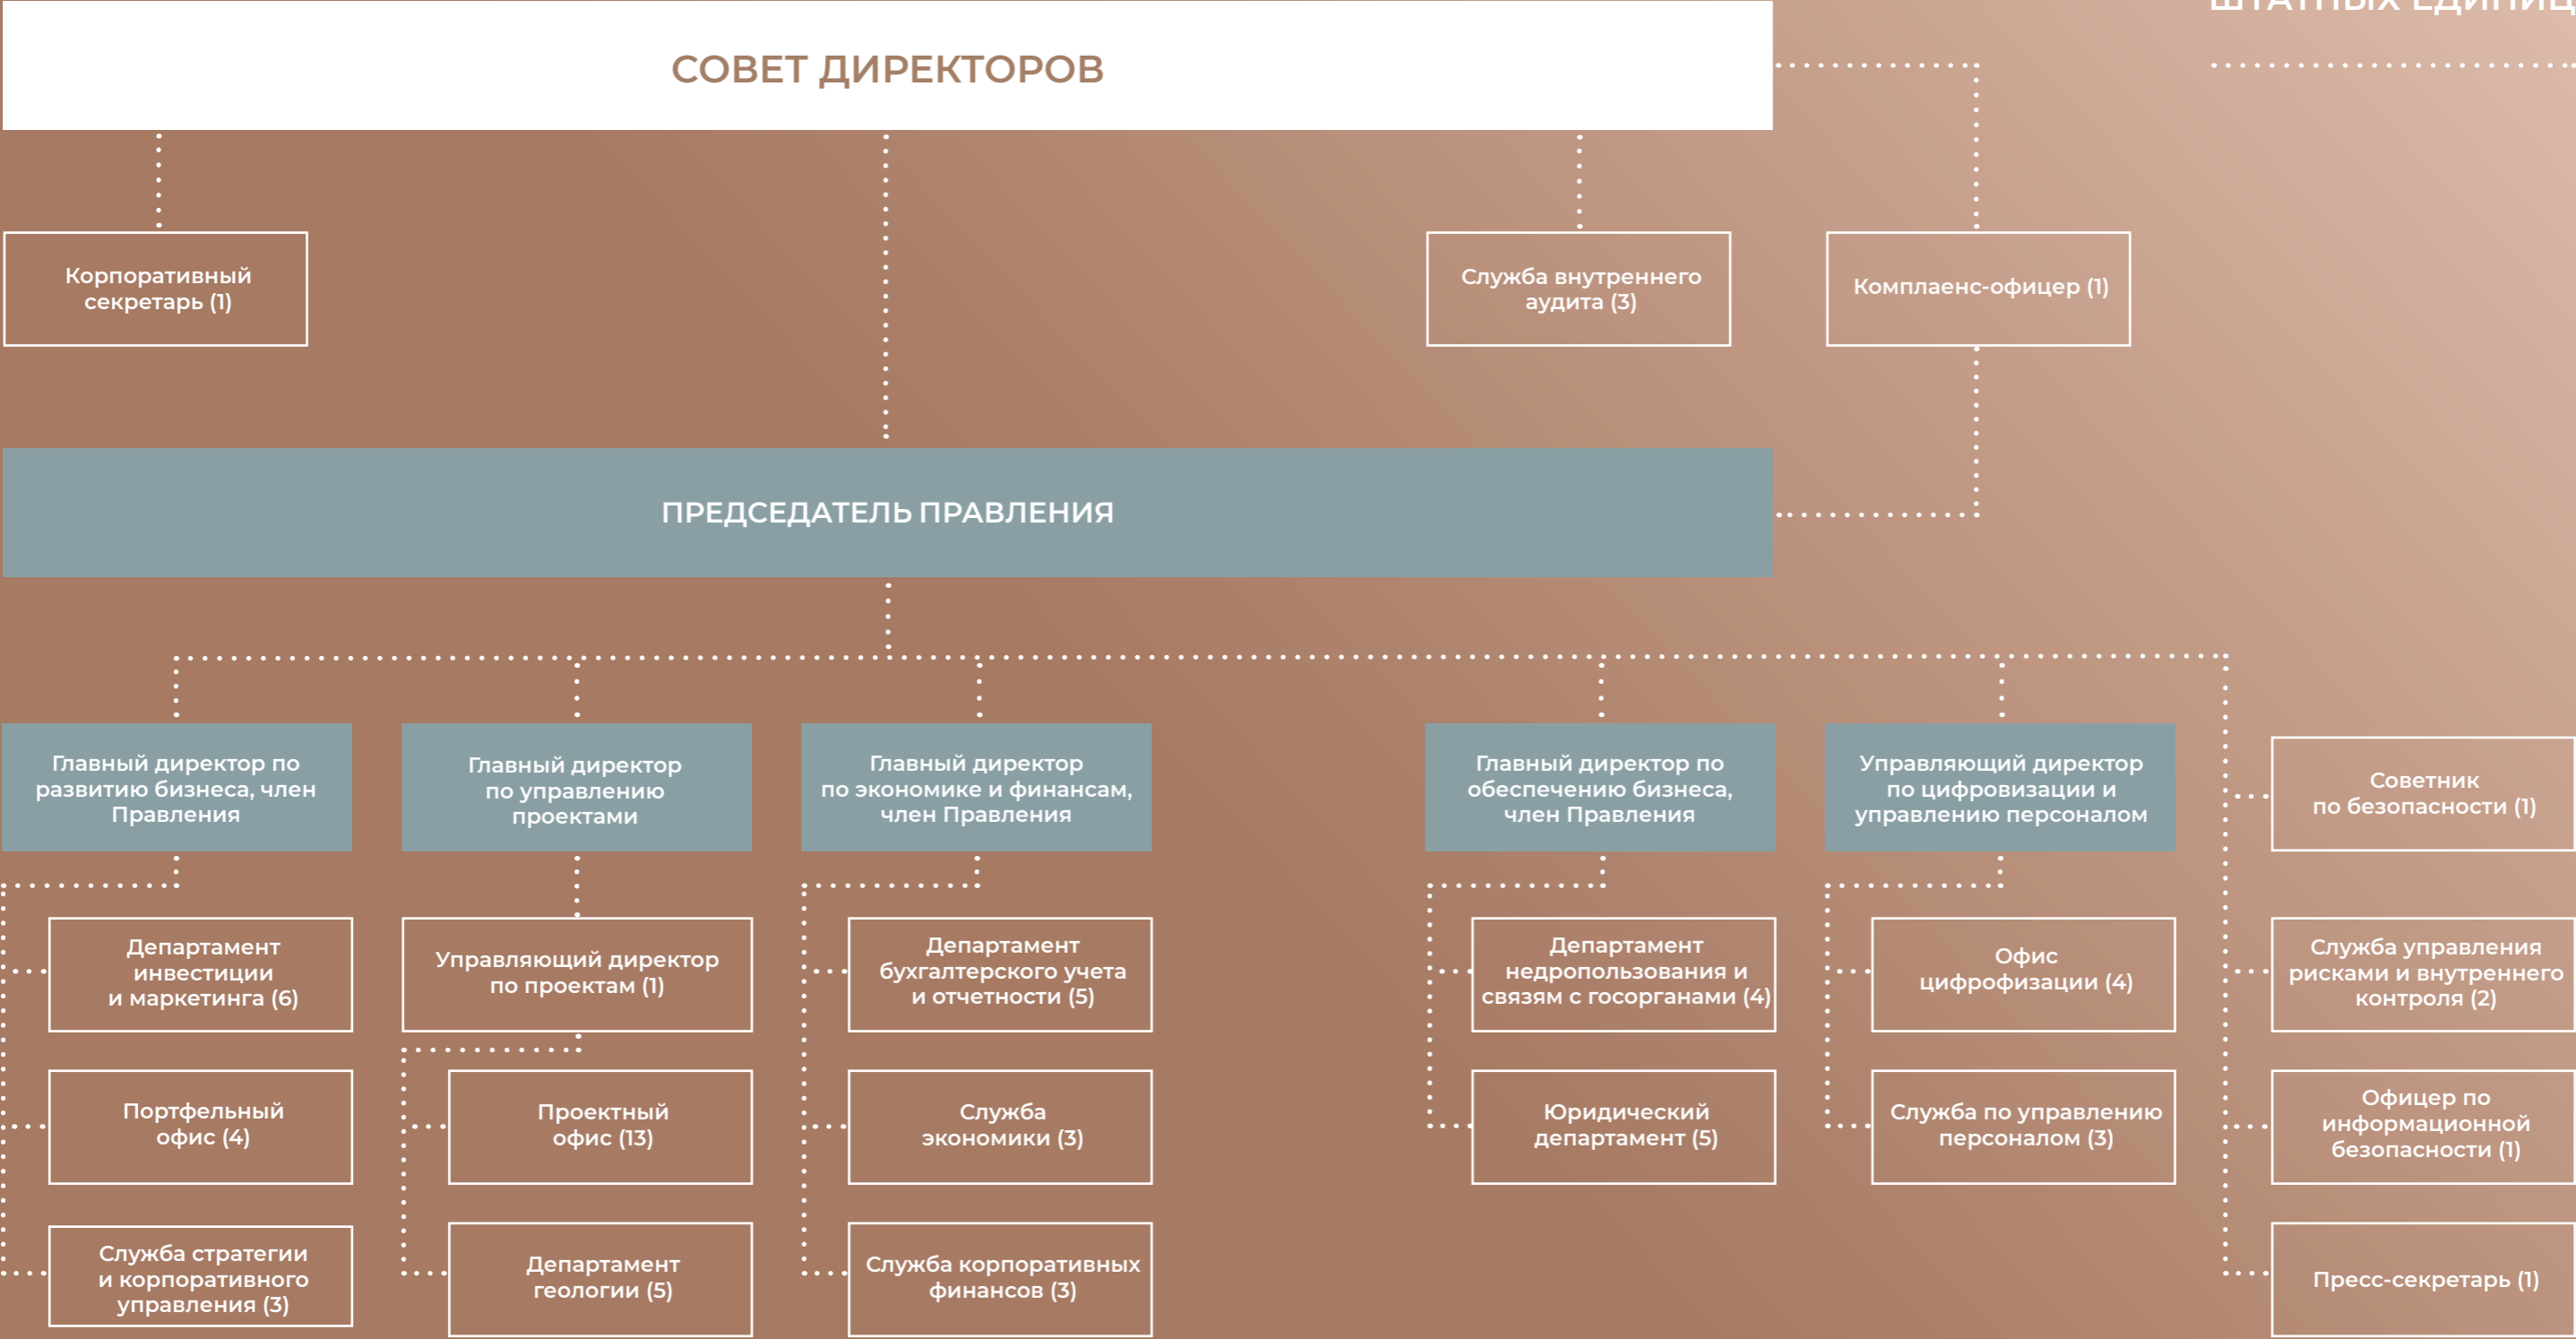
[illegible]

СОВЕТ ДИРЕКТОРОВ

Корпоративный секретарь (1)

Служба внутреннего аудита (3)

Комплаенс-офицер (1)

ПРЕДСЕДАТЕЛЬ ПРАВЛЕНИЯ

Главный директор по развитию бизнеса, член Правления

Главный директор по управлению проектами

Главный директор по экономике и финансам, член Правления

Главный директор по обеспечению бизнеса, член Правления

Управляющий директор по цифровизации и управлению персоналом

Советник по безопасности (1)

Департамент инвестиции и маркетинга (6)

Портфельный офис (4)

Служба стратегии и корпоративного управления (3)

Управляющий директор по проектам (1)

Проектный офис (13)

Департамент геологии (5)

Департамент бухгалтерского учета и отчетности (5)

Служба экономики (3)

Служба корпоративных финансов (3)

Департамент недропользования и связям с госорганами (4)

Юридический департамент (5)

Офис цифрофизации (4)

Служба по управлению персоналом (3)

Служба управления рисками и внутреннего контроля (2)

Офицер по информационной безопасности (1)

Пресс-секретарь (1)